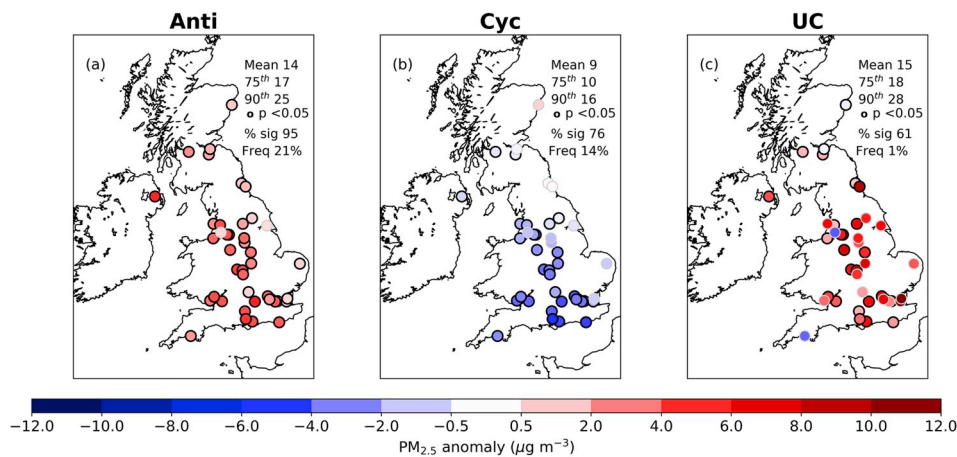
Anti

(a)

Mean 14
$75^{th}$ 17
$90^{th}$ 25
o p <0.05
% sig 95
Freq 21%

Cyc

(b)

Mean 9
$75^{th}$ 10
$90^{th}$ 16
o p <0.05
% sig 76
Freq 14%

UC

(c)

Mean 15
$75^{th}$ 18
$90^{th}$ 28
o p <0.05
% sig 61
Freq 1%

−12.0 −10.0 −8.0 −6.0 −4.0 −2.0 −0.5 0.5 2.0 4.0 6.0 8.0 10.0 12.0

$PM_{2.5}$ anomaly ($\mu g\ m^{-3}$)